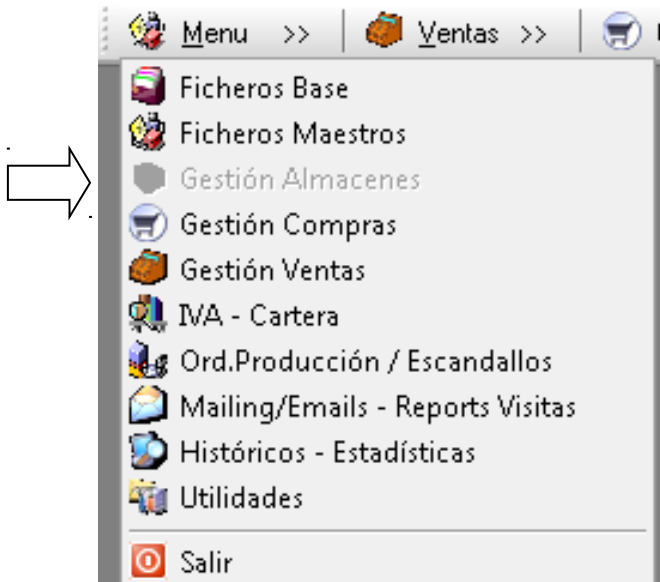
Menu >> | Ventas >> |

Ficheros Base
Ficheros Maestros
Gestión Almacenes
Gestión Compras
Gestión Ventas
IVA - Cartera
Ord.Producción / Escandallos
Mailing/Emails - Reports Visitas
Históricos - Estadísticas
Utilidades
Salir